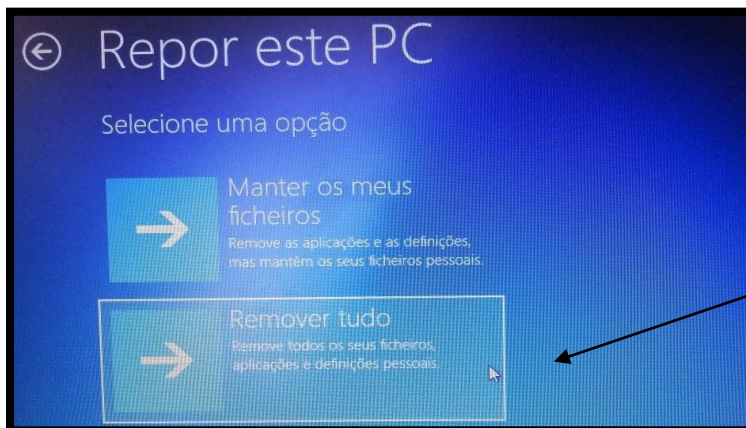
Repor este PC

Selecione uma opção

Manter os meus ficheiros
Remove as aplicações e as definições, mas mantém os seus ficheiros pessoais.

Remover tudo
Remove todos os seus ficheiros, aplicações e definições pessoais.